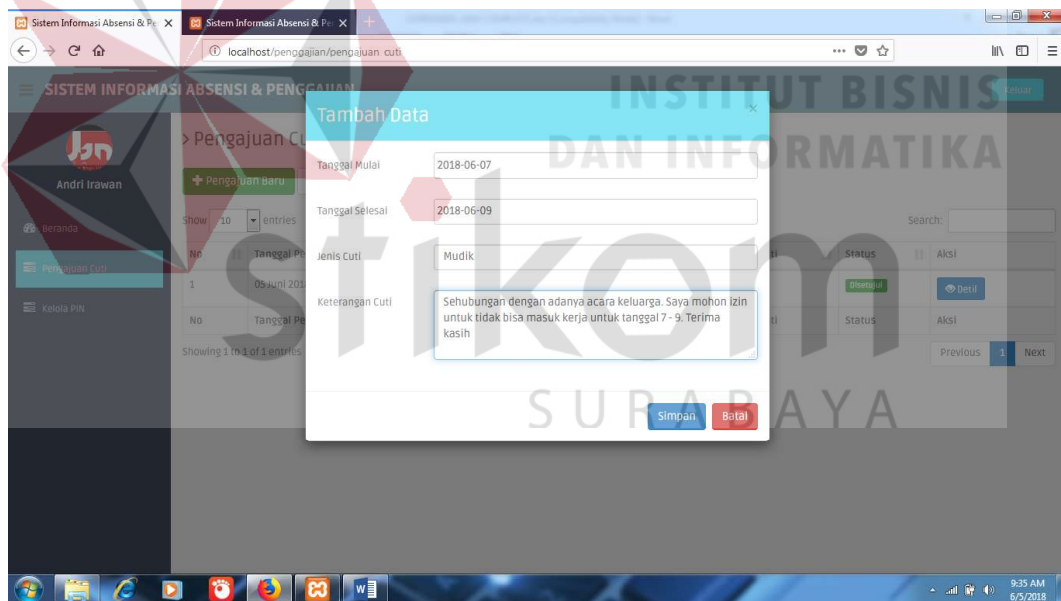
Sistem Informasi Absensi & Pe
Sistem Informasi Absensi & Pe
localhost/penggajian/pengajuan_cuti

SISTEM INFORMASI ABSENSI & PENGGAJIAN
Keluar

INSTITUT BISNIS
DAN INFORMATIKA

Andri Irawan
Beranda
Pengajuan Cuti
Kelola PIN

> Pengajuan Cu
Pengajuan Baru
Show 10 entries
Search:

| No | Tanggal Pe | | Status | Aksi |
|---|---|---|---|---|
| 1 | 05 Juni 201 | | Disetujui | Detil |
| No | Tanggal Pe | ti | Status | Aksi |

Showing 1 to 1 of 1 entries
Previous 1 Next

Tambah Data
×
Tanggal Mulai 2018-06-07
Tanggal Selesai 2018-06-09
Jenis Cuti Mudik
Keterangan Cuti Sehubungan dengan adanya acara keluarga. Saya mohon izin untuk tidak bisa masuk kerja untuk tanggal 7 - 9. Terima kasih

Simpan Batal

SURABAYA

9:35 AM
6/5/2018